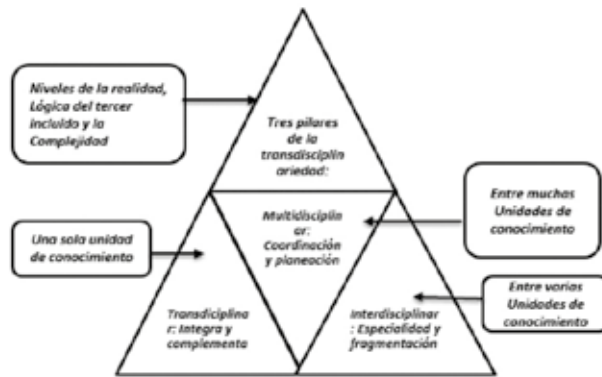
Niveles de la realidad, Lógica del tercer incluido y la Complejidad

Tres pilares de la transdisciplinariedad:

Entre muchas Unidades de conocimiento

Multidisciplinar: Coordinación y planeación

Una sola unidad de conocimiento

Entre varias Unidades de conocimiento

Transdisciplinar: Integra y complementa

Interdisciplinar: Especialidad y fragmentación